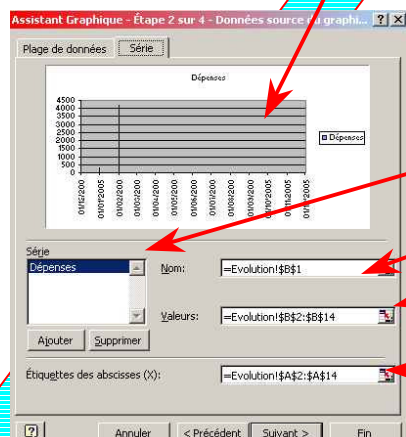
Assistant Graphique - Étape 2 sur 4 - Données source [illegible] graphi... ? X

Plage de données | Série

Dépenses

4500
4000
3500
3000
2500
2000
1500
1000
500
0

01/01/200
01/02/2005
01/03/200
01/04/200
01/05/200
01/06/200
01/07/200
01/08/200
01/09/200
01/10/2005
01/11/2005
01/12/2005

Dépenses

Série
Dépenses

Nom: =Evolution!$B$1

Valeurs: =Evolution!$B$2:$B$14

Ajouter | Supprimer

Étiquettes des abscisses (X): =Evolution!$A$2:$A$14

? | Annuler | < Précédent | Suivant > | Fin